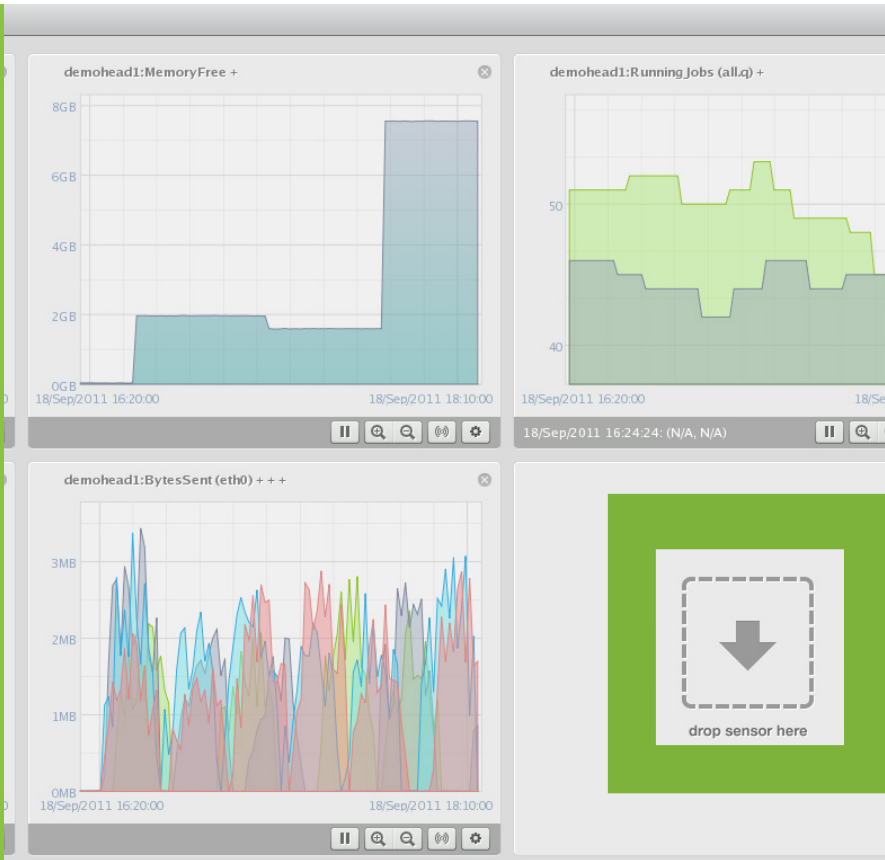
demohead1:MemoryFree +

8GB
6GB
4GB
2GB
0GB
18/Sep/2011 16:20:00
18/Sep/2011 18:10:00

demohead1:RunningJobs (all.q) +

50
40
18/Sep/2011 16:20:00
18/
18/Sep/2011 16:24:24: (N/A, N/A)

demohead1:BytesSent (eth0) + + +

3MB
2MB
1MB
0MB
18/Sep/2011 16:20:00
18/Sep/2011 18:10:00

drop sensor here